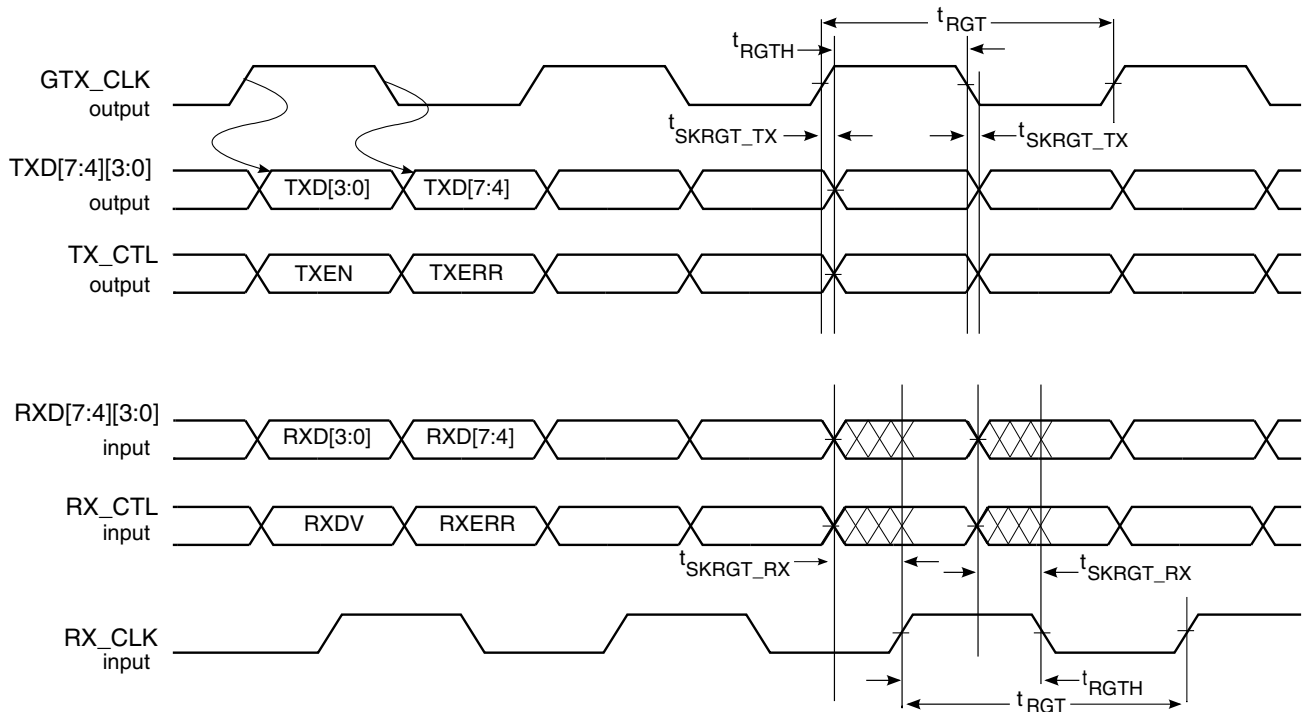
$t_{RGT}$
$t_{RGTH}$
GTX_CLK
output
$t_{SKRGT\_TX}$
$t_{SKRGT\_TX}$
TXD[7:4][3:0]
output
TXD[3:0]
TXD[7:4]
TX_CTL
output
TXEN
TXERR
RXD[7:4][3:0]
input
RXD[3:0]
RXD[7:4]
RX_CTL
input
RXDV
RXERR
$t_{SKRGT\_RX}$
$t_{SKRGT\_RX}$
RX_CLK
input
$t_{RGTH}$
$t_{RGT}$